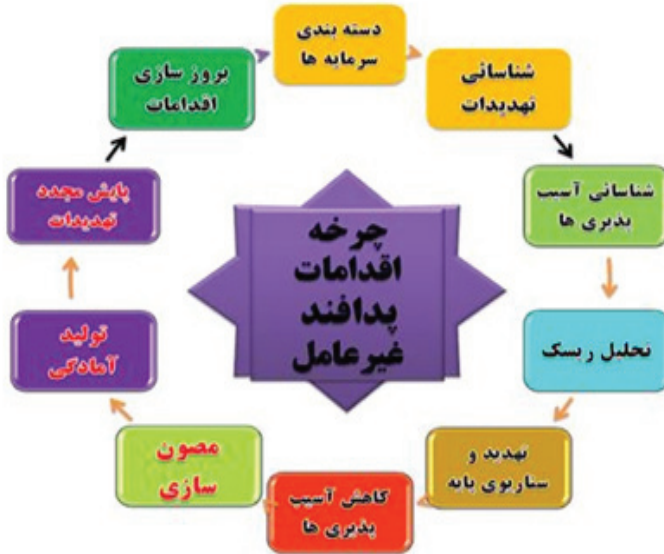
دسته بندی سرمایه ها

شناسائی تهدیدات

شناسائی آسیب پذیری ها

تحلیل ریسک

تهدید و سناریوی پایه

کاهش آسیب پذیری ها

مصون سازی

تولید آمادگی

پایش مجدد تهدیدات

بروز سازی اقدامات

چرخه اقدامات پدافند غیرعامل